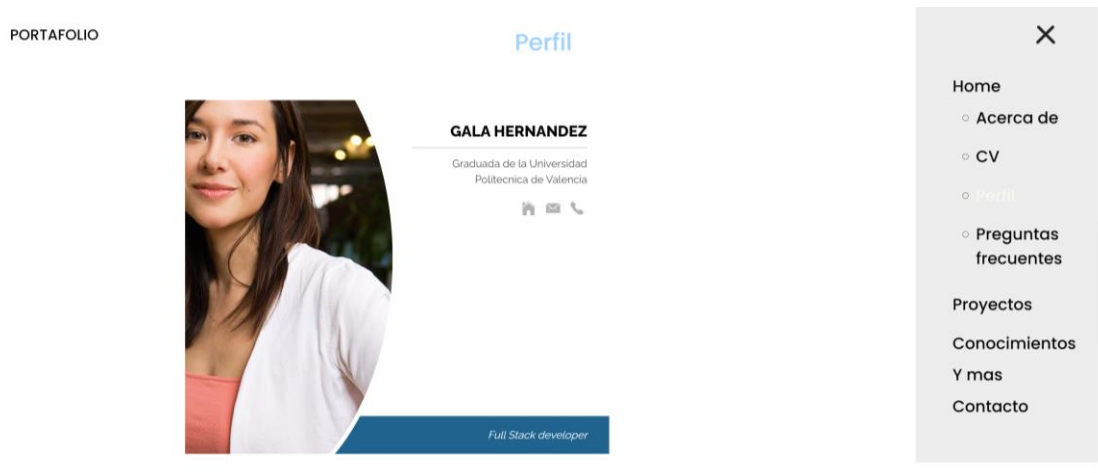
PORTAFOLIO

Perfil

GALA HERNANDEZ

Graduada de la Universidad Politecnica de Valencia

Full Stack developer

×

Home

Acerca de

CV

Perfil

Preguntas frecuentes

Proyectos

Conocimientos

Y mas

Contacto